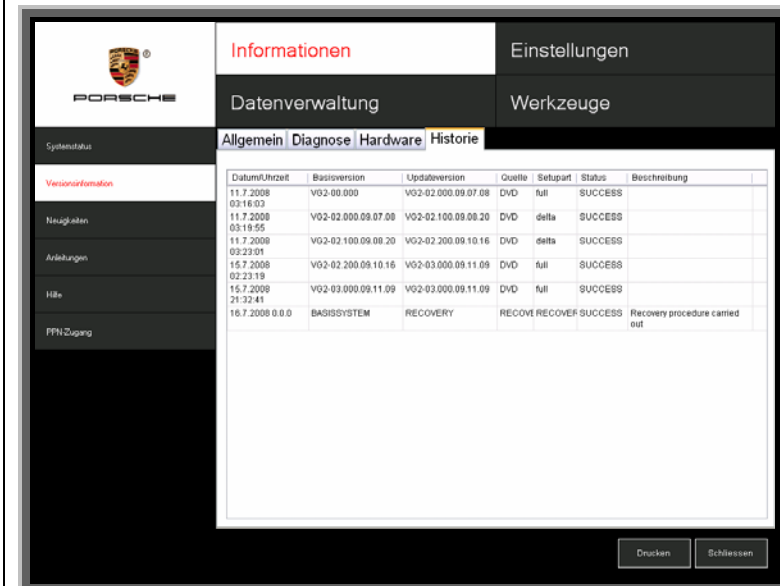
PORSCHE

Informationen

Einstellungen

Datenverwaltung

Werkzeuge

Systemstatus

Versionsinformation

Neuigkeiten

Anleitungen

Hilfe

PPN-Zugang

Allgemein Diagnose Hardware Historie

| Datum/Uhrzeit | Basisversion | Updateversion | Quelle | Setupart | Status | Beschreibung |
|---|---|---|---|---|---|---|
| 11.7.2008 03:16:03 | VG2-00.000 | VG2-02.000.09.07.08 | DVD | full | SUCCESS | |
| 11.7.2008 03:19:55 | VG2-02.000.09.07.08 | VG2-02.100.09.08.20 | DVD | delta | SUCCESS | |
| 11.7.2008 03:23:01 | VG2-02.100.09.08.20 | VG2-02.200.09.10.16 | DVD | delta | SUCCESS | |
| 15.7.2008 02:23:19 | VG2-02.200.09.10.16 | VG2-03.000.09.11.09 | DVD | full | SUCCESS | |
| 15.7.2008 21:32:41 | VG2-03.000.09.11.09 | VG2-03.000.09.11.09 | DVD | full | SUCCESS | |
| 16.7.2008 0.0.0 | BASISSYSTEM | RECOVERY | RECOVE | RECOVER | SUCCESS | Recovery procedure carried out |

Drucken

Schliessen